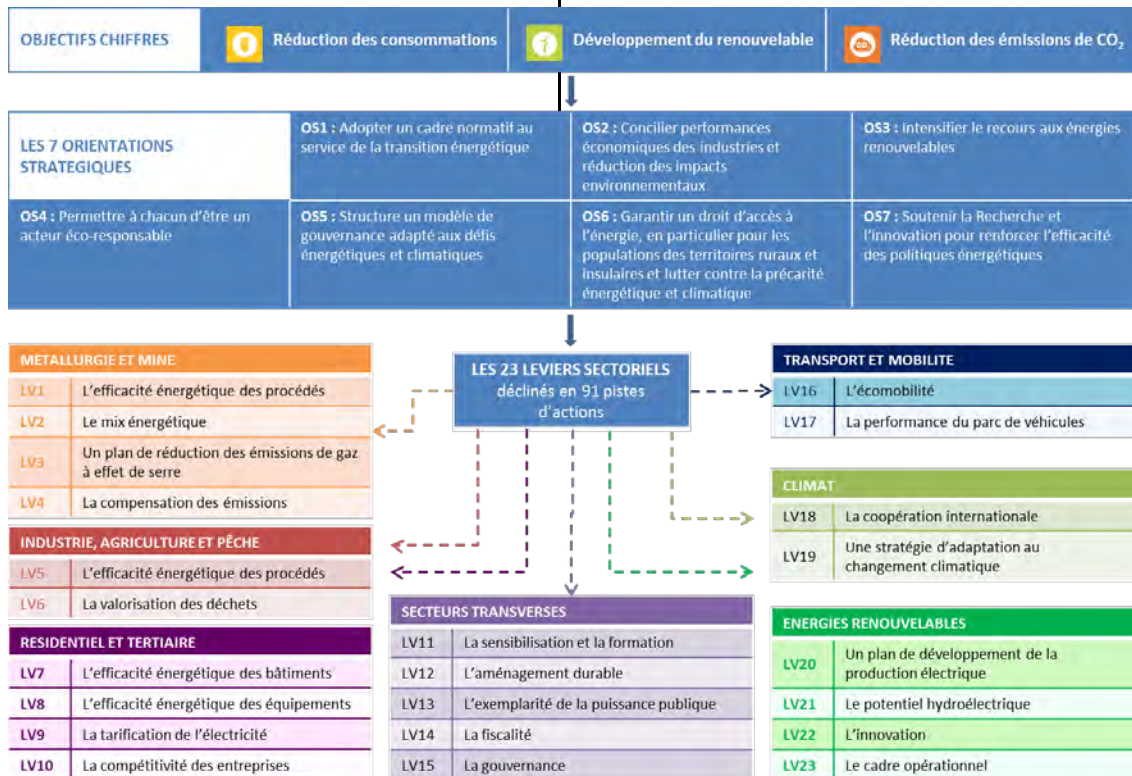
OBJECTIFS CHIFFRES

Réduction des consommations

Développement du renouvelable

Réduction des émissions de $CO_2$

LES 7 ORIENTATIONS STRATEGIQUES

OS1 : Adopter un cadre normatif au service de la transition énergétique

OS2 : Concilier performances économiques des industries et réduction des impacts environnementaux

OS3 : Intensifier le recours aux énergies renouvelables

OS4 : Permettre à chacun d'être un acteur éco-responsable

OS5 : Structure un modèle de gouvernance adapté aux défis énergétiques et climatiques

OS6 : Garantir un droit d'accès à l'énergie, en particulier pour les populations des territoires ruraux et insulaires et lutter contre la précarité énergétique et climatique

OS7 : Soutenir la Recherche et l'innovation pour renforcer l'efficacité des politiques énergétiques

LES 23 LEVIERS SECTORIELS déclinés en 91 pistes d'actions

METALLURGIE ET MINE

| LV1 | L'efficacité énergétique des procédés |
|---|---|
| LV2 | Le mix énergétique |
| LV3 | Un plan de réduction des émissions de gaz à effet de serre |
| LV4 | La compensation des émissions |

INDUSTRIE, AGRICULTURE ET PÊCHE

| LV5 | L'efficacité énergétique des procédés |
|---|---|
| LV6 | La valorisation des déchets |

RESIDENTIEL ET TERTIAIRE

| LV7 | L'efficacité énergétique des bâtiments |
|---|---|
| LV8 | L'efficacité énergétique des équipements |
| LV9 | La tarification de l'électricité |
| LV10 | La compétitivité des entreprises |

SECTEURS TRANSVERSES

| LV11 | La sensibilisation et la formation |
|---|---|
| LV12 | L'aménagement durable |
| LV13 | L'exemplarité de la puissance publique |
| LV14 | La fiscalité |
| LV15 | La gouvernance |

TRANSPORT ET MOBILITE

| LV16 | L'écomobilité |
|---|---|
| LV17 | La performance du parc de véhicules |

CLIMAT

| LV18 | La coopération internationale |
|---|---|
| LV19 | Une stratégie d'adaptation au changement climatique |

ENERGIES RENOUVELABLES

| LV20 | Un plan de développement de la production électrique |
|---|---|
| LV21 | Le potentiel hydroélectrique |
| LV22 | L'innovation |
| LV23 | Le cadre opérationnel |